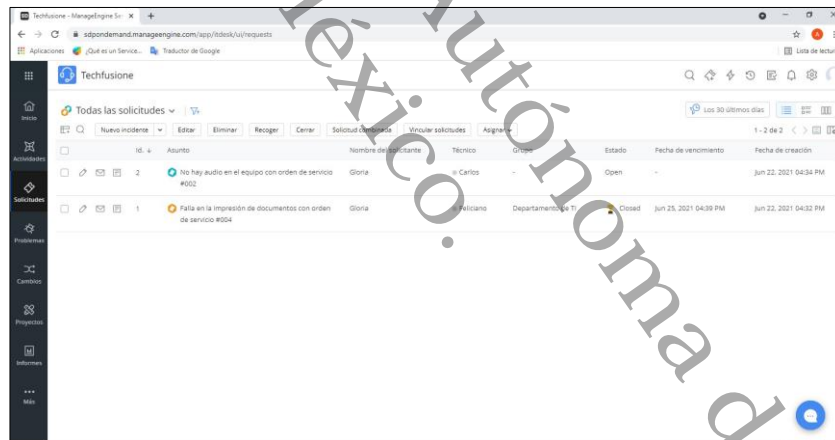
Techfusione - ManageEngine Ser ×  +

sdpondemand.manageengine.com/app/itdesk/ui/requests

Aplicaciones  ¿Qué es un Service...  Traductor de Google  Lista de lectura

Techfusione

Inicio

Actividades

Solicitudes

Problemas

Cambios

Proyectos

Informes

Más

Todas las solicitudes

Los 30 últimos días

Nuevo incidente  Editar  Eliminar  Recoger  Cerrar  Solicitud combinada  Vincular solicitudes  Asignar

1 - 2 de 2

| | Id. | Asunto | Nombre del solicitante | Técnico | Grupo | Estado | Fecha de vencimiento | Fecha de creación |
|---|---|---|---|---|---|---|---|---|
| | 2 | No hay audio en el equipo con orden de servicio #002 | Gloria | Carlos | - | Open | - | Jun 22, 2021 04:34 PM |
| | 1 | Falla en la impresión de documentos con orden de servicio #004 | Gloria | Feliciano | Departamento de TI | Closed | Jun 25, 2021 04:39 PM | Jun 22, 2021 04:32 PM |

México. Autónoma d